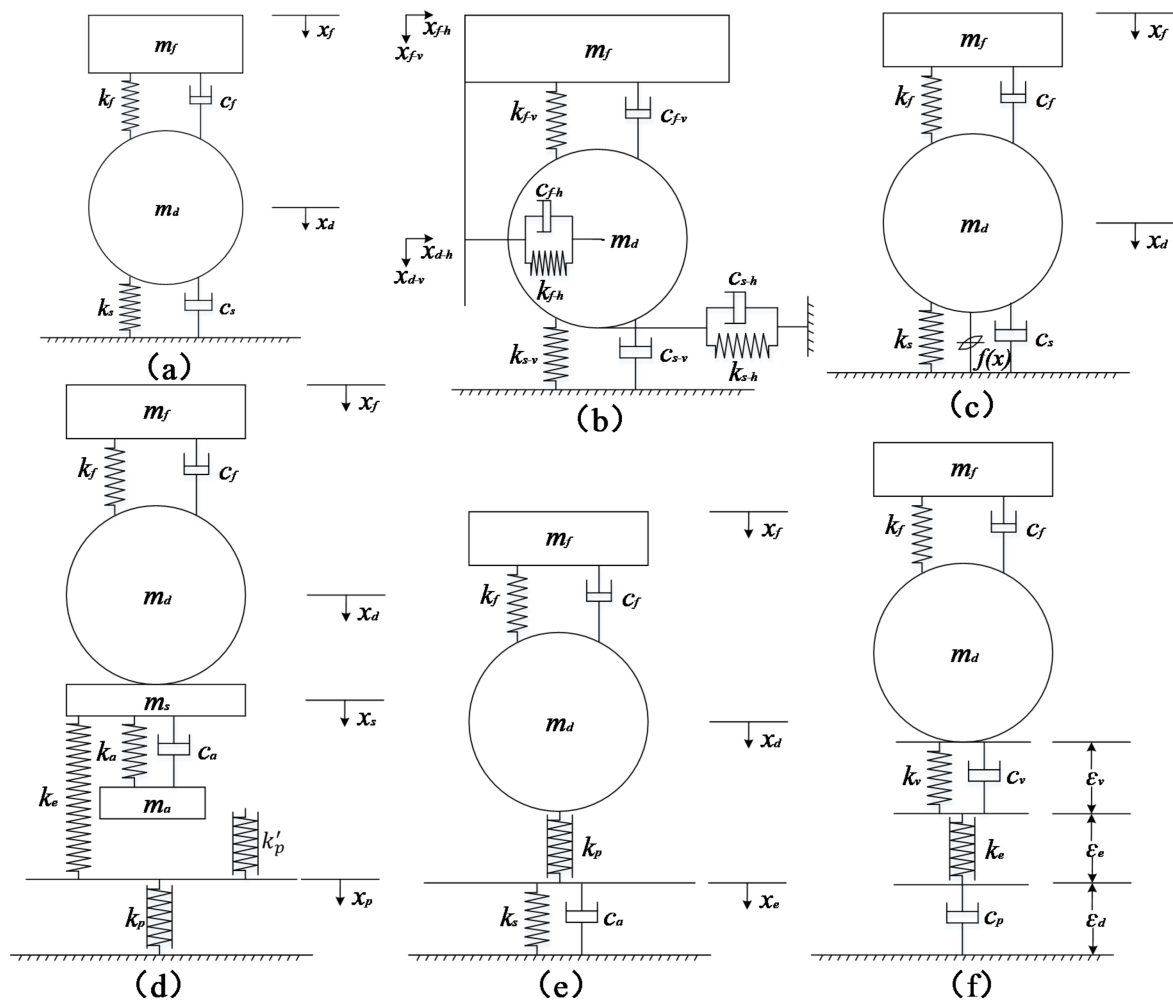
$m_f$
$x_f$
$k_f$
$c_f$
$m_d$
$x_d$
$k_s$
$c_s$
(a)

$x_{f\text{-}h}$
$x_{f\text{-}v}$
$m_f$
$k_{f\text{-}v}$
$c_{f\text{-}v}$
$c_{f\text{-}h}$
$x_{d\text{-}h}$
$x_{d\text{-}v}$
$m_d$
$k_{f\text{-}h}$
$c_{s\text{-}h}$
$k_{s\text{-}v}$
$c_{s\text{-}v}$
$k_{s\text{-}h}$
(b)

$m_f$
$x_f$
$k_f$
$c_f$
$m_d$
$x_d$
$k_s$
$f(x)$
$c_s$
(c)

$m_f$
$x_f$
$k_f$
$c_f$
$m_d$
$x_d$
$m_s$
$x_s$
$k_a$
$c_a$
$k_e$
$m_a$
$k'_p$
$x_p$
$k_p$
(d)

$m_f$
$x_f$
$k_f$
$c_f$
$m_d$
$x_d$
$k_p$
$k_s$
$c_a$
$x_e$
(e)

$m_f$
$k_f$
$c_f$
$m_d$
$k_v$
$c_v$
$\varepsilon_v$
$k_e$
$\varepsilon_e$
$c_p$
$\varepsilon_d$
(f)